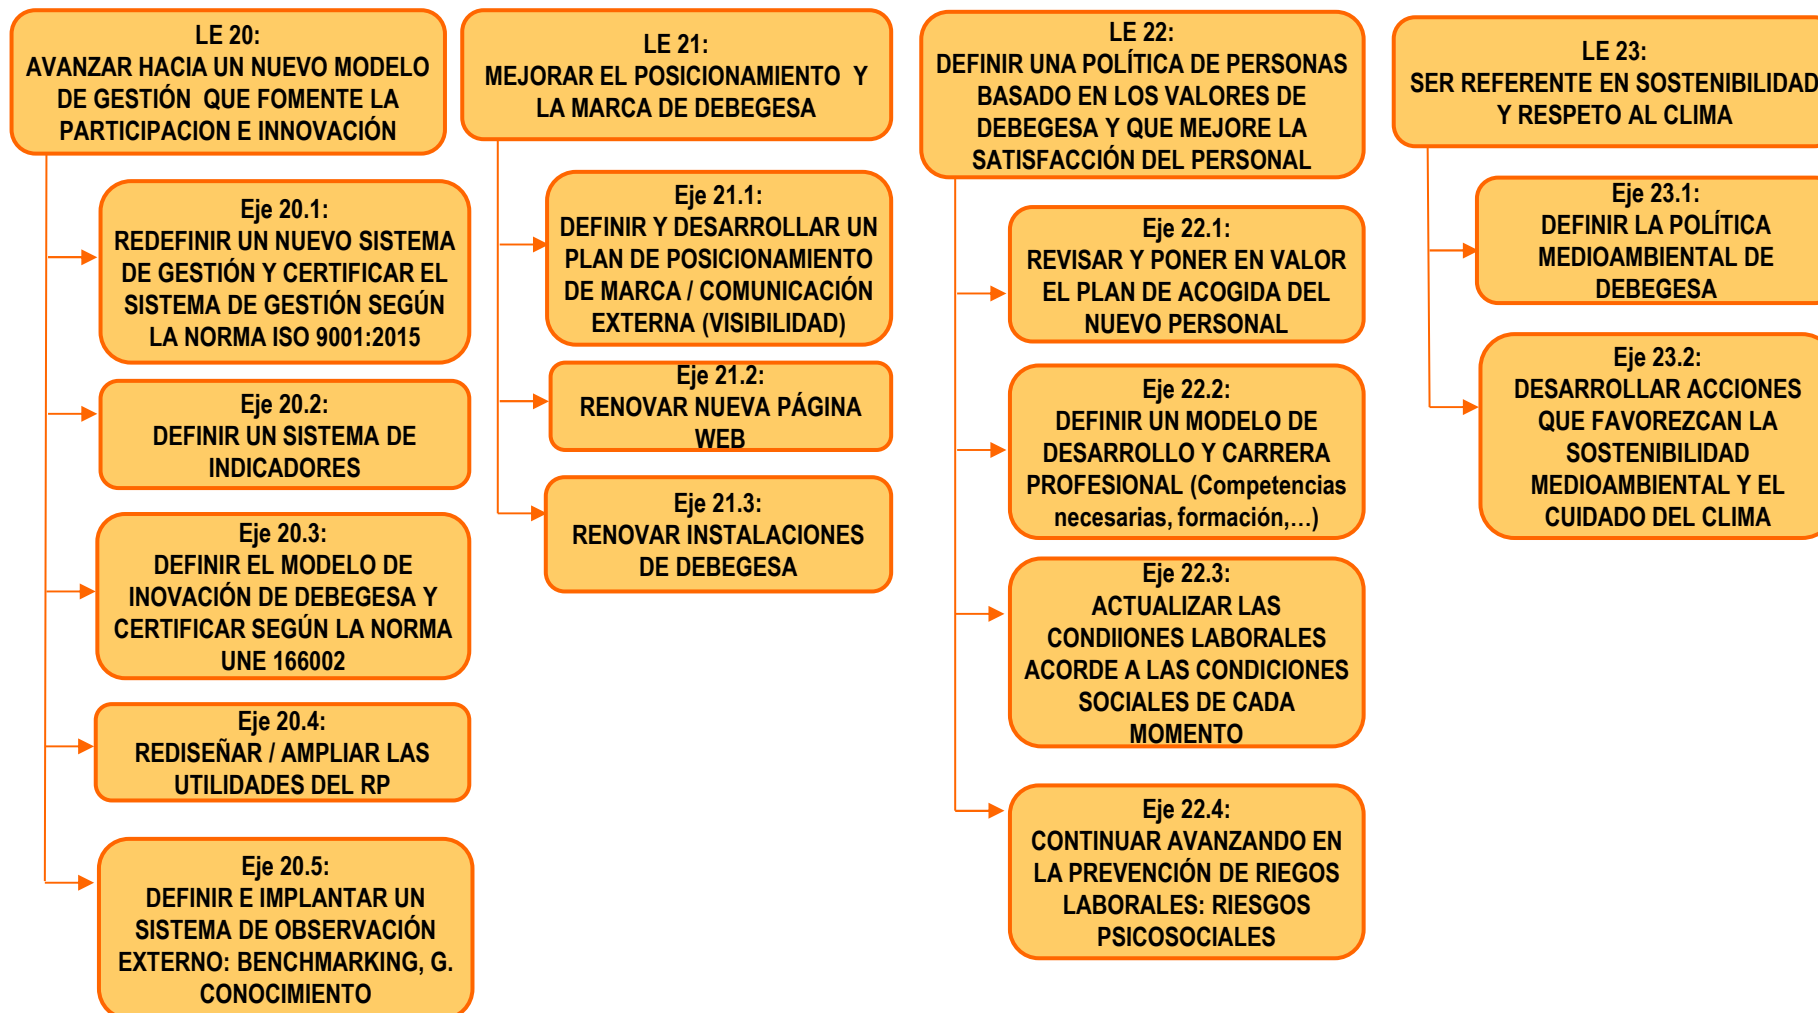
LE 20:
AVANZAR HACIA UN NUEVO MODELO DE GESTIÓN QUE FOMENTE LA PARTICIPACION E INNOVACIÓN

Eje 20.1:
REDEFINIR UN NUEVO SISTEMA DE GESTIÓN Y CERTIFICAR EL SISTEMA DE GESTIÓN SEGÚN LA NORMA ISO 9001:2015

Eje 20.2:
DEFINIR UN SISTEMA DE INDICADORES

Eje 20.3:
DEFINIR EL MODELO DE INOVACIÓN DE DEBEGESA Y CERTIFICAR SEGÚN LA NORMA UNE 166002

Eje 20.4:
REDISEÑAR / AMPLIAR LAS UTILIDADES DEL RP

Eje 20.5:
DEFINIR E IMPLANTAR UN SISTEMA DE OBSERVACIÓN EXTERNO: BENCHMARKING, G. CONOCIMIENTO

LE 21:
MEJORAR EL POSICIONAMIENTO Y LA MARCA DE DEBEGESA

Eje 21.1:
DEFINIR Y DESARROLLAR UN PLAN DE POSICIONAMIENTO DE MARCA / COMUNICACIÓN EXTERNA (VISIBILIDAD)

Eje 21.2:
RENOVAR NUEVA PÁGINA WEB

Eje 21.3:
RENOVAR INSTALACIONES DE DEBEGESA

LE 22:
DEFINIR UNA POLÍTICA DE PERSONAS BASADO EN LOS VALORES DE DEBEGESA Y QUE MEJORE LA SATISFACCIÓN DEL PERSONAL

Eje 22.1:
REVISAR Y PONER EN VALOR EL PLAN DE ACOGIDA DEL NUEVO PERSONAL

Eje 22.2:
DEFINIR UN MODELO DE DESARROLLO Y CARRERA PROFESIONAL (Competencias necesarias, formación,...)

Eje 22.3:
ACTUALIZAR LAS CONDIIONES LABORALES ACORDE A LAS CONDICIONES SOCIALES DE CADA MOMENTO

Eje 22.4:
CONTINUAR AVANZANDO EN LA PREVENCIÓN DE RIEGOS LABORALES: RIESGOS PSICOSOCIALES

LE 23:
SER REFERENTE EN SOSTENIBILIDAD Y RESPETO AL CLIMA

Eje 23.1:
DEFINIR LA POLÍTICA MEDIOAMBIENTAL DE DEBEGESA

Eje 23.2:
DESARROLLAR ACCIONES QUE FAVOREZCAN LA SOSTENIBILIDAD MEDIOAMBIENTAL Y EL CUIDADO DEL CLIMA